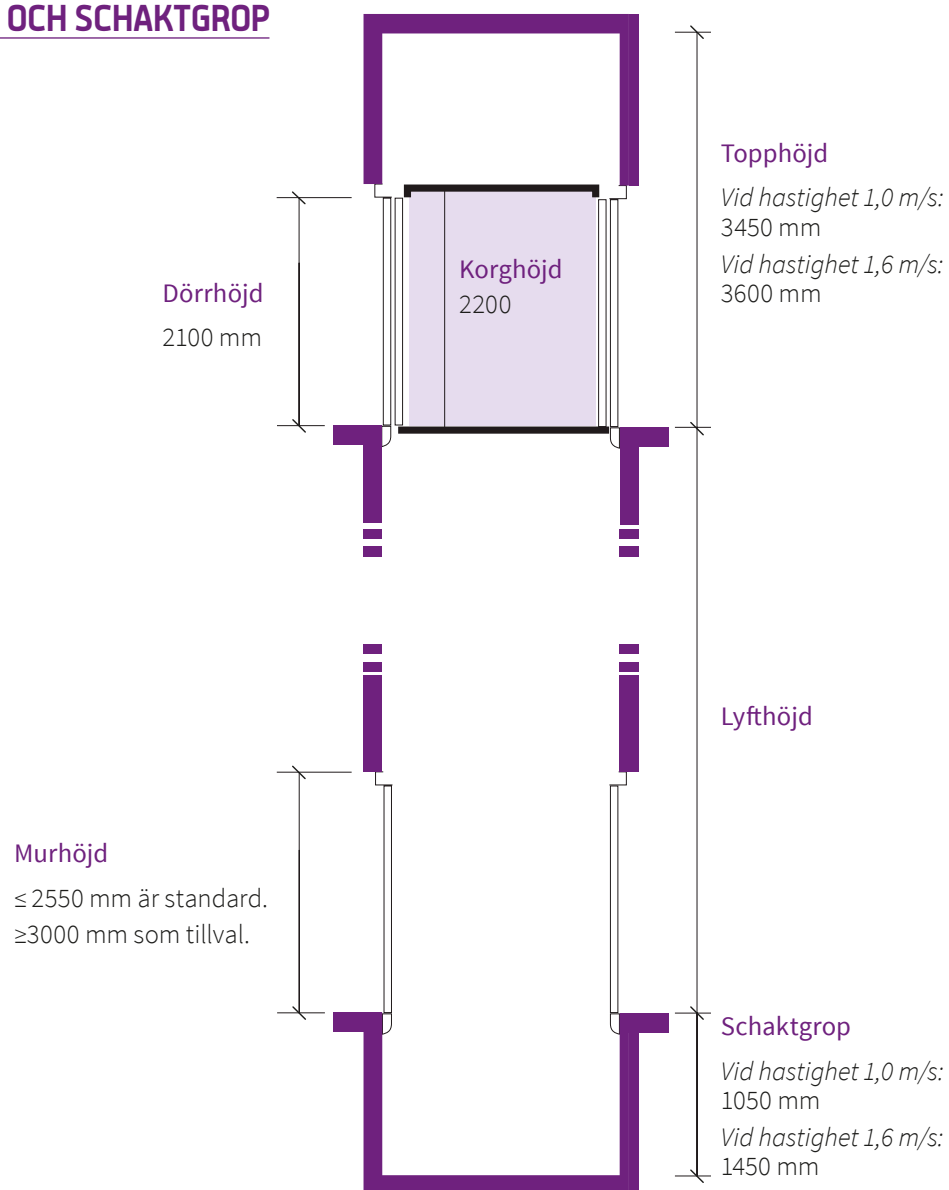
OCH SCHAKTGROP

Topphöjd

*Vid hastighet 1,0 m/s:*
3450 mm
*Vid hastighet 1,6 m/s:*
3600 mm

Korghöjd
2200

Dörrhöjd
2100 mm

Lyfthöjd

Murhöjd
≤ 2550 mm är standard.
≥3000 mm som tillval.

Schaktgrop
*Vid hastighet 1,0 m/s:*
1050 mm
*Vid hastighet 1,6 m/s:*
1450 mm